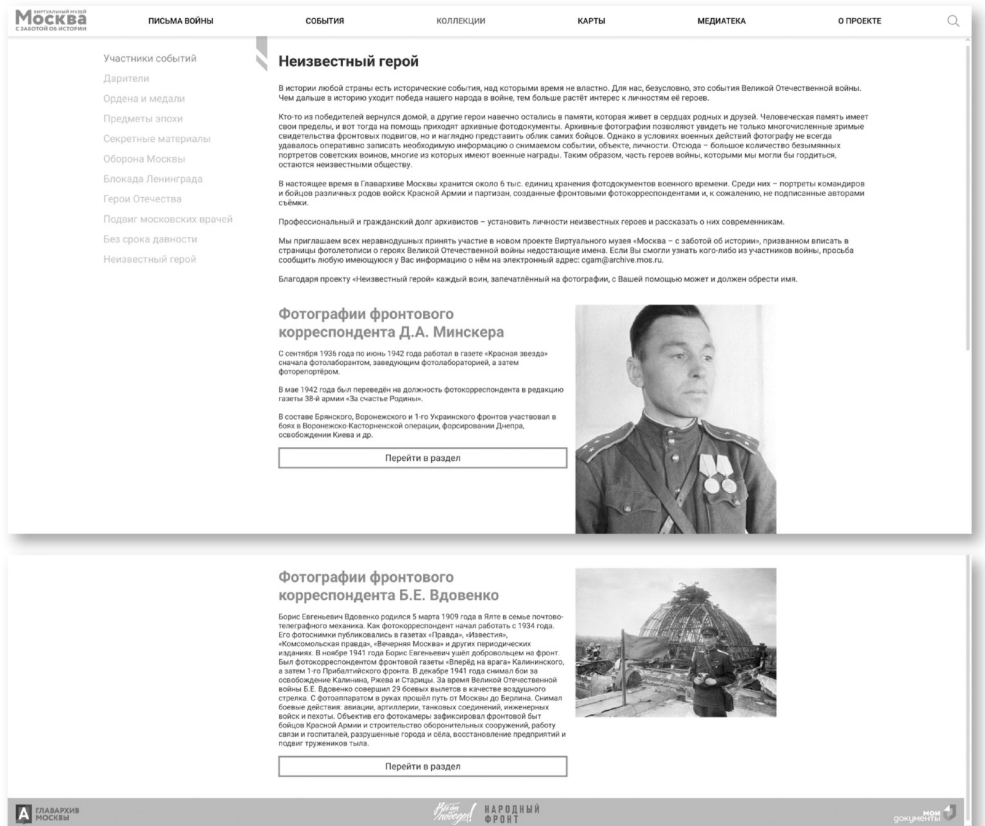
ВИРТУАЛЬНЫЙ МУЗЕЙ
Москва
С ЗАБОТОЙ ОБ ИСТОРИИ

ПИСЬМА ВОЙНЫ СОБЫТИЯ КОЛЛЕКЦИИ КАРТЫ МЕДИАТЕКА О ПРОЕКТЕ

Участники событий
Дарители
Ордена и медали
Предметы эпохи
Секретные материалы
Оборона Москвы
Блокада Ленинграда
Герои Отечества
Подвиг московских врачей
Без срока давности
Неизвестный герой

Неизвестный герой

В истории любой страны есть исторические события, над которыми время не властно. Для нас, безусловно, это события Великой Отечественной войны. Чем дальше в историю уходит победа нашего народа в войне, тем больше растёт интерес к личностям её героев.

Кто-то из победителей вернулся домой, а другие герои навечно остались в памяти, которая живет в сердцах родных и друзей. Человеческая память имеет свои пределы, и вот тогда на помощь приходят архивные фотодокументы. Архивные фотографии позволяют увидеть не только многочисленные зримые свидетельства фронтовых подвигов, но и наглядно представить облик самих бойцов. Однако в условиях военных действий фотографу не всегда удавалось оперативно записать необходимую информацию о снимаемом событии, объекте, личности. Отсюда – большое количество безымянных портретов советских воинов, многие из которых имеют военные награды. Таким образом, часть героев войны, которыми мы могли бы гордиться, остаются неизвестными обществу.

В настоящее время в Главархиве Москвы хранится около 6 тыс. единиц хранения фотодокументов военного времени. Среди них – портреты командиров и бойцов различных родов войск Красной Армии и партизан, созданные фронтовыми фотокорреспондентами и, к сожалению, не подписанные авторами съёмки.

Профессиональный и гражданский долг архивистов – установить личности неизвестных героев и рассказать о них современникам.

Мы приглашаем всех неравнодушных принять участие в новом проекте Виртуального музея «Москва – с заботой об истории», призванном вписать в страницы фотолетописи о героях Великой Отечественной войны недостающие имена. Если Вы смогли узнать кого-либо из участников войны, просьба сообщить любую имеющуюся у Вас информацию о нём на электронный адрес: cgam@archive.mos.ru.

Благодаря проекту «Неизвестный герой» каждый воин, запечатлённый на фотографии, с Вашей помощью может и должен обрести имя.

Фотографии фронтового корреспондента Д.А. Минскера

С сентября 1936 года по июнь 1942 года работал в газете «Красная звезда» сначала фотолаборантом, заведующим фотолабораторией, а затем фоторепортёром.

В мае 1942 года был переведён на должность фотокорреспондента в редакцию газеты 38-й армии «За счастье Родины».

В составе Брянского, Воронежского и 1-го Украинского фронтов участвовал в боях в Воронежско-Касторненской операции, форсировании Днепра, освобождении Киева и др.

Перейти в раздел

Фотографии фронтового корреспондента Б.Е. Вдовенко

Борис Евгеньевич Вдовенко родился 5 марта 1909 года в Ялте в семье почтово-телеграфного механика. Как фотокорреспондент начал работать с 1934 года. Его фотоснимки публиковались в газетах «Правда», «Известия», «Комсомольская правда», «Вечерняя Москва» и других периодических изданиях. В ноябре 1941 года Борис Евгеньевич ушёл добровольцем на фронт. Был фотокорреспондентом фронтовой газеты «Вперёд на врага» Калининского, а затем 1-го Прибалтийского фронта. В декабре 1941 года снимал бои за освобождение Калинина, Ржева и Старицы. За время Великой Отечественной войны Б.Е. Вдовенко совершил 29 боевых вылетов в качестве воздушного стрелка. С фотоаппаратом в руках прошёл путь от Москвы до Берлина. Снимал боевые действия: авиации, артиллерии, танковых соединений, инженерных войск и пехоты. Объектив его фотокамеры зафиксировал фронтовой быт бойцов Красной Армии и строительство оборонительных сооружений, работу связи и госпиталей, разрушенные города и сёла, восстановление предприятий и подвиг тружеников тыла.

Перейти в раздел

ГЛАВАРХИВ МОСКВЫ
Наша победа!
НАРОДНЫЙ ФРОНТ
мои документы